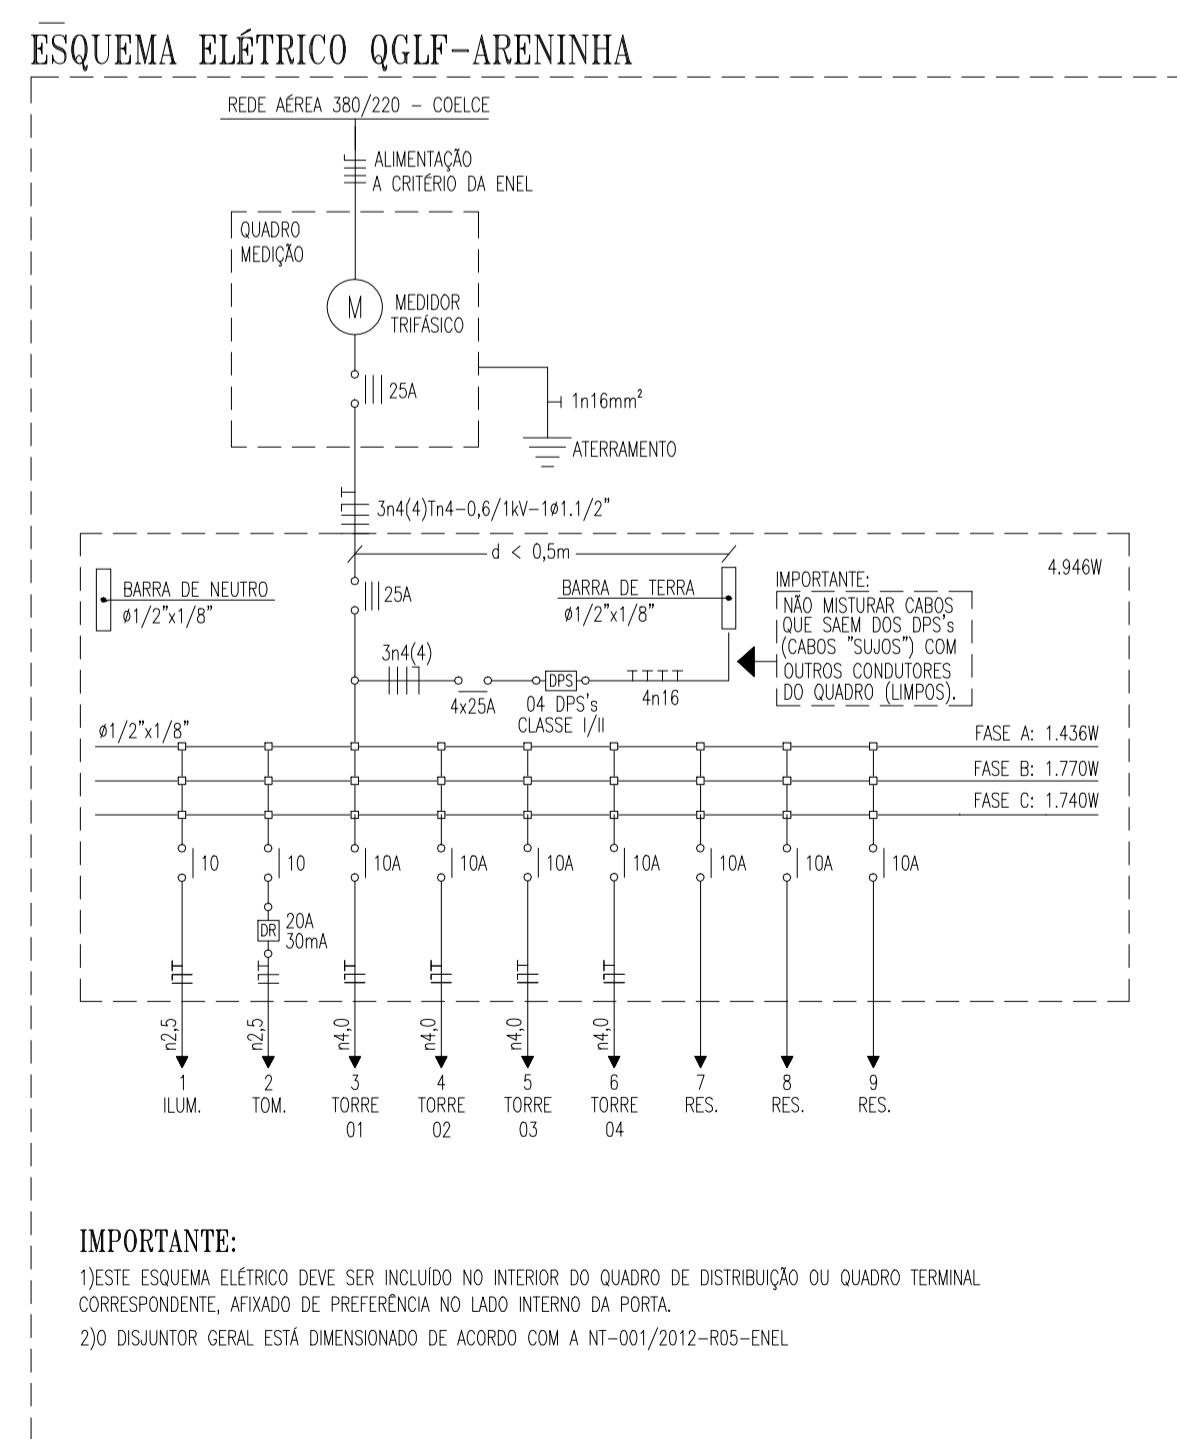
ESQUEMA ELÉTRICO QGLF-ARENINHA

REDE AÉREA 380/220 - COELCE

ALIMENTAÇÃO
A CRITÉRIO DA ENEL

QUADRO
MEDIÇÃO

M

MEDIDOR
TRIFÁSICO

25A

1n16mm²

ATERRAMENTO

3n4(4)Tn4-0,6/1kV-1ø1.1/2"

d < 0,5m

4.946W

BARRA DE NEUTRO
ø1/2"x1/8"

25A

BARRA DE TERRA
ø1/2"x1/8"

IMPORTANTE:
NÃO MISTURAR CABOS QUE SAEM DOS DPS's (CABOS "SUJOS") COM OUTROS CONDUTORES DO QUADRO (LIMPOS).

3n4(4)

4x25A

DPS

04 DPS's
CLASSE I/II

4n16

ø1/2"x1/8"

FASE A: 1.436W
FASE B: 1.770W
FASE C: 1.740W

10
10
10A
10A
10A
10A
10A
10A
10A

DR
20A
30mA

n2,5
n2,5
n4,0
n4,0
n4,0
n4,0

1
ILUM.
2
TOM.
3
TORRE
01
4
TORRE
02
5
TORRE
03
6
TORRE
04
7
RES.
8
RES.
9
RES.

IMPORTANTE:

1)ESTE ESQUEMA ELÉTRICO DEVE SER INCLUÍDO NO INTERIOR DO QUADRO DE DISTRIBUIÇÃO OU QUADRO TERMINAL CORRESPONDENTE, AFIXADO DE PREFERÊNCIA NO LADO INTERNO DA PORTA.

2)O DISJUNTOR GERAL ESTÁ DIMENSIONADO DE ACORDO COM A NT-001/2012-R05-ENEL